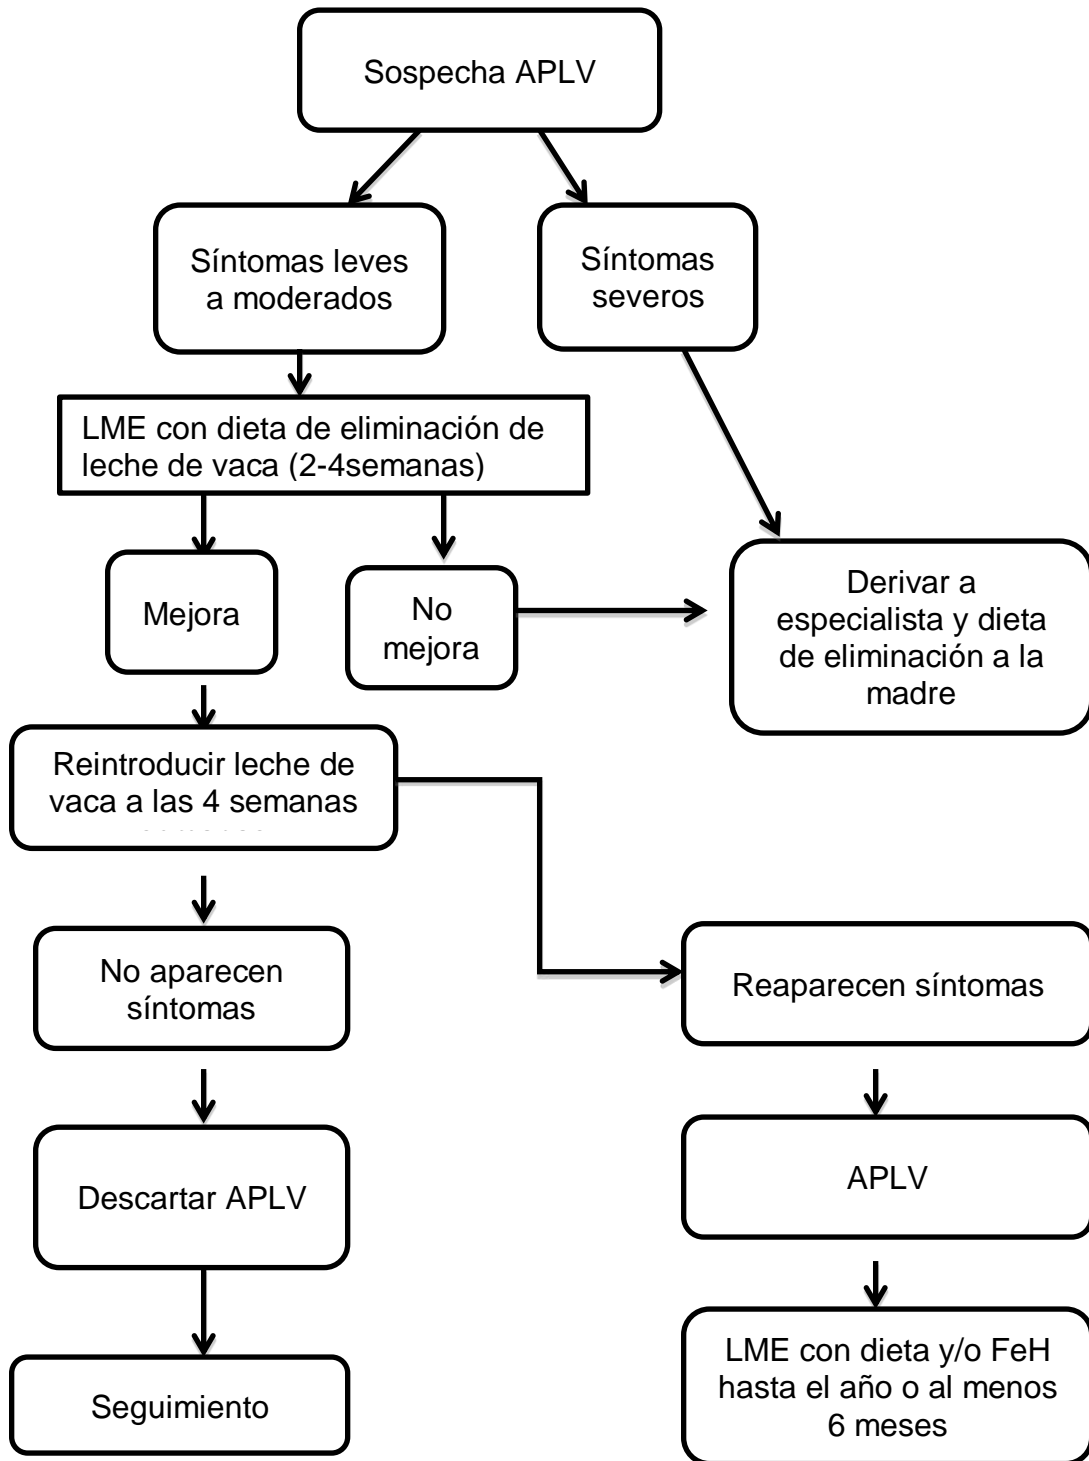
Sospecha APLV

Síntomas leves a moderados

Síntomas severos

LME con dieta de eliminación de leche de vaca (2-4semanas)

Mejora

No mejora

Derivar a especialista y dieta de eliminación a la madre

Reintroducir leche de vaca a las 4 semanas

No aparecen síntomas

Reaparecen síntomas

Descartar APLV

APLV

Seguimiento

LME con dieta y/o FeH hasta el año o al menos 6 meses